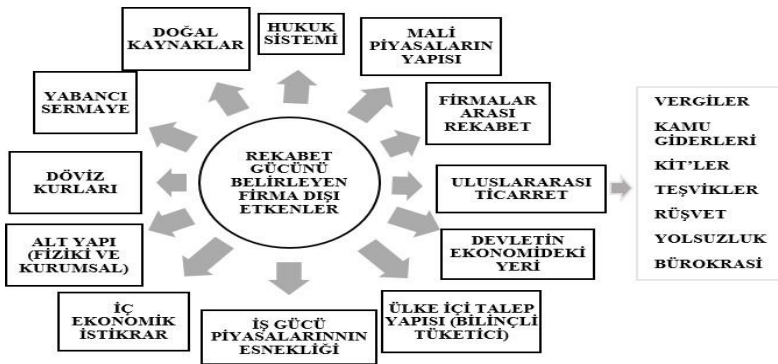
REKABET GÜCÜNÜ BELİRLEYEN FİRMA DIŞI ETKENLER

DOĞAL KAYNAKLAR

HUKUK SİSTEMİ

MALİ PİYASALARIN YAPISI

FİRMALAR ARASI REKABET

ULUSLARARASI TİCARRET

DEVLETİN EKONOMİDEKİ YERİ

ÜLKE İÇİ TALEP YAPISI (BİLİNÇLİ TÜKETİCİ)

İŞ GÜCÜ PİYASALARINNIN ESNEKLİĞİ

İÇ EKONOMİK İSTİKRAR

ALT YAPI (FİZİKİ VE KURUMSAL)

DÖVİZ KURLARI

YABANCI SERMAYE

VERGİLER
KAMU GİDERLERİ
KİT'LER
TEŞVİKLER
RÜŞVET
YOLSUZLUK
BÜROKRASİ